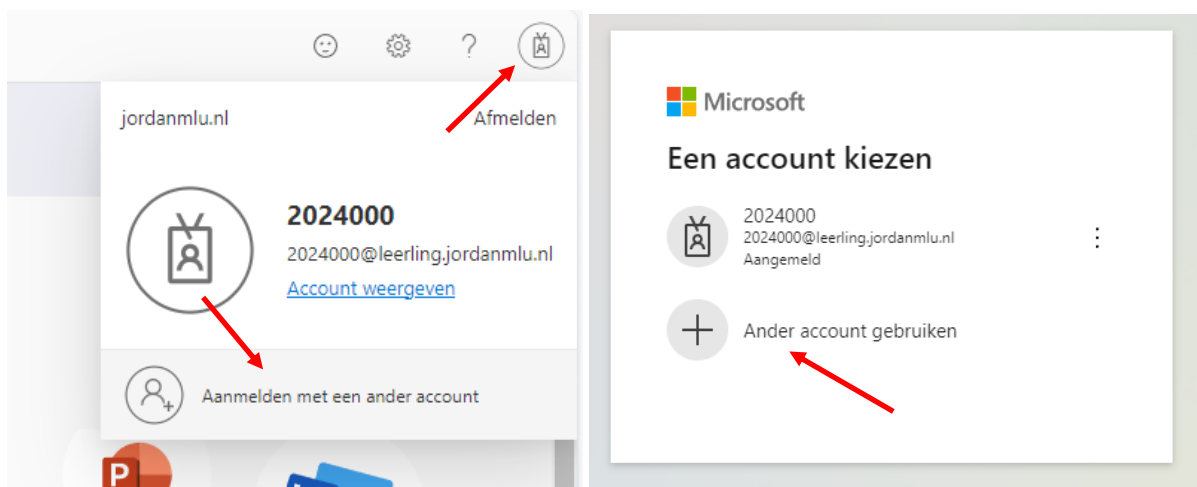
?

jordanmlu.nl

Afmelden

2024000

2024000@leerling.jordanmlu.nl

Account weergeven

Aanmelden met een ander account

P

Microsoft

Een account kiezen

2024000

2024000@leerling.jordanmlu.nl

Aangemeld

Ander account gebruiken